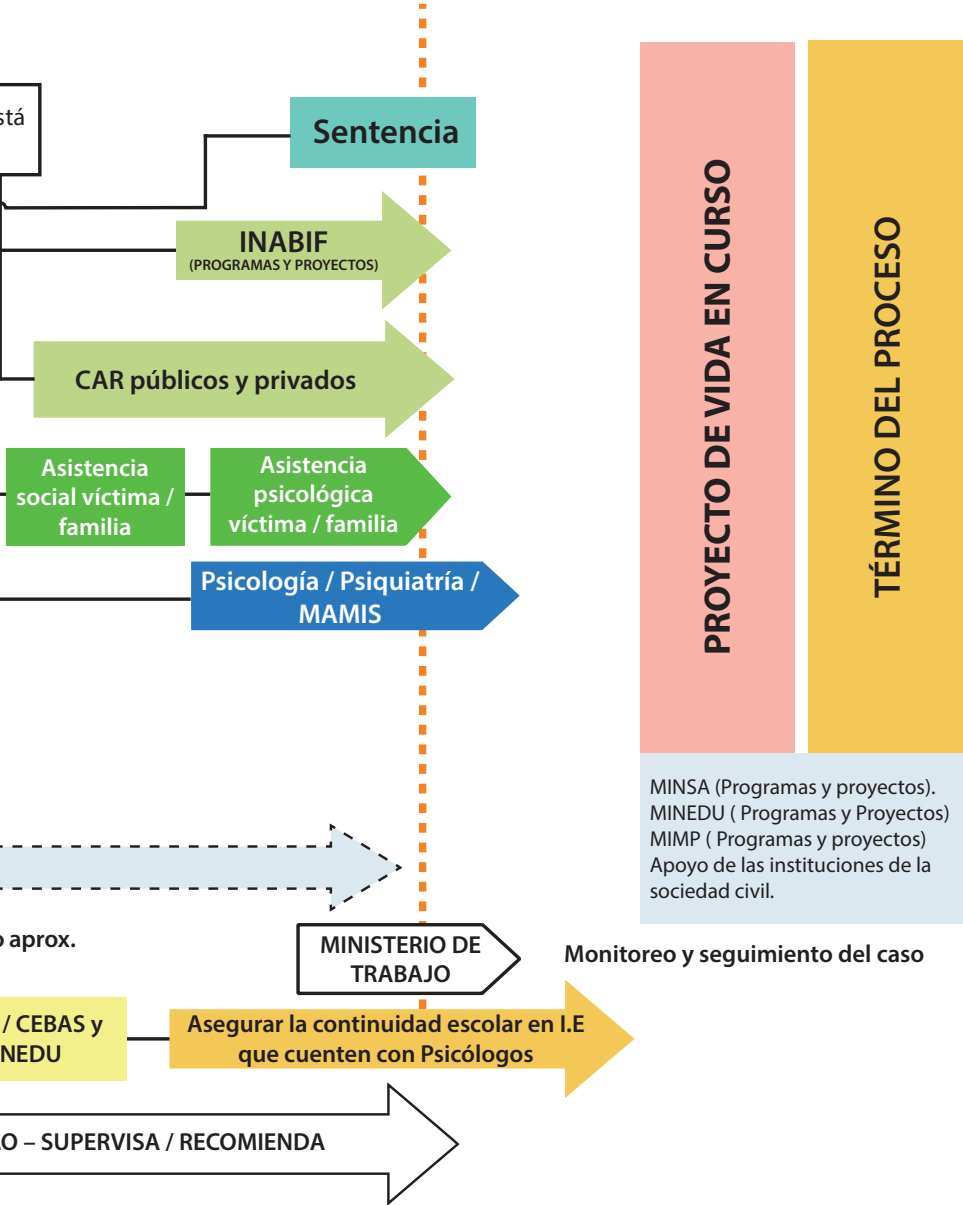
stá

Sentencia

INABIF
(PROGRAMAS Y PROYECTOS)

CAR públicos y privados

Asistencia social víctima / familia

Asistencia psicológica víctima / familia

Psicología / Psiquiatría / MAMIS

o aprox.

MINISTERIO DE TRABAJO

Monitoreo y seguimiento del caso

/ CEBAS y NEDU

Asegurar la continuidad escolar en I.E que cuenten con Psicólogos

O – SUPERVISA / RECOMIENDA

PROYECTO DE VIDA EN CURSO

TÉRMINO DEL PROCESO

MINSA (Programas y proyectos).
MINEDU ( Programas y Proyectos)
MIMP ( Programas y proyectos)
Apoyo de las instituciones de la sociedad civil.